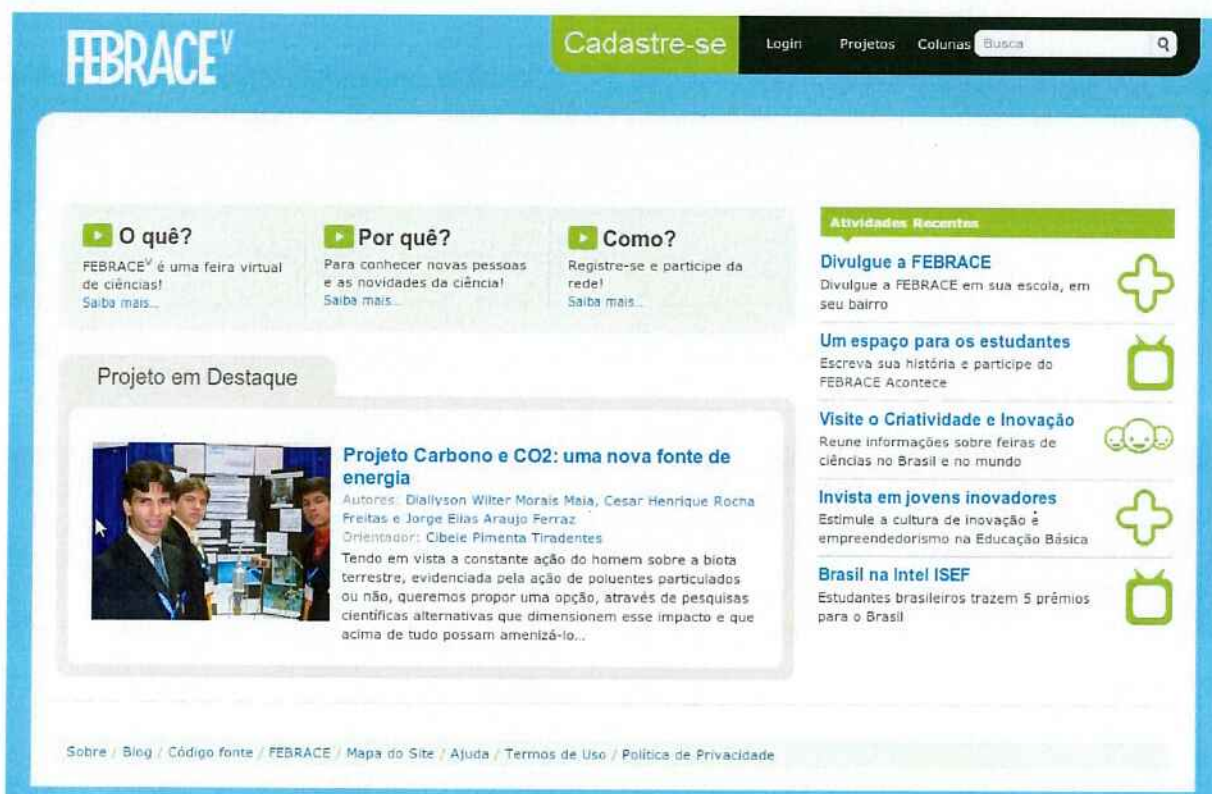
FEBRACE$^V$

Cadastre-se

Login Projetos Colunas Busca

O quê?
FEBRACE$^V$ é uma feira virtual de ciências!
Saiba mais...

Por quê?
Para conhecer novas pessoas e as novidades da ciência!
Saiba mais...

Como?
Registre-se e participe da rede!
Saiba mais...

Projeto em Destaque

Projeto Carbono e CO2: uma nova fonte de energia
Autores: Diallyson Wilter Morais Maia, Cesar Henrique Rocha Freitas e Jorge Elias Araujo Ferraz
Orientador: Cibele Pimenta Tiradentes
Tendo em vista a constante ação do homem sobre a biota terrestre, evidenciada pela ação de poluentes particulados ou não, queremos propor uma opção, através de pesquisas científicas alternativas que dimensionem esse impacto e que acima de tudo possam amenizá-lo...

Atividades Recentes

Divulgue a FEBRACE
Divulgue a FEBRACE em sua escola, em seu bairro

Um espaço para os estudantes
Escreva sua história e participe do FEBRACE Acontece

Visite o Criatividade e Inovação
Reune informações sobre feiras de ciências no Brasil e no mundo

Invista em jovens inovadores
Estimule a cultura de inovação e empreendedorismo na Educação Básica

Brasil na Intel ISEF
Estudantes brasileiros trazem 5 prêmios para o Brasil

Sobre / Blog / Código fonte / FEBRACE / Mapa do Site / Ajuda / Termos de Uso / Política de Privacidade